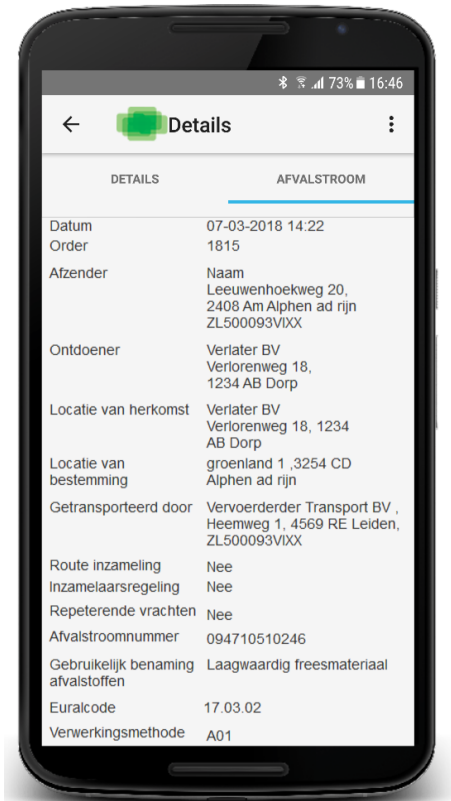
73% 16:46

Details

DETAILS
AFVALSTROOM

| | |
|---|---|
| Datum | 07-03-2018 14:22 |
| Order | 1815 |
| Afzender | Naam Leeuwenhoekweg 20, 2408 Am Alphen ad rijn ZL500093VIXX |
| Ontdoener | Verlater BV Verlorenweg 18, 1234 AB Dorp |
| Locatie van herkomst | Verlater BV Verlorenweg 18, 1234 AB Dorp |
| Locatie van bestemming | groenland 1 ,3254 CD Alphen ad rijn |
| Getransporteerd door | Vervoerderder Transport BV , Heemweg 1, 4569 RE Leiden, ZL500093VIXX |
| Route inzameling | Nee |
| Inzamelaarsregeling | Nee |
| Repeterende vrachten | Nee |
| Afvalstroomnummer | 094710510246 |
| Gebruikelijk benaming afvalstoffen | Laagwaardig freesmateriaal |
| Euralcode | 17.03.02 |
| Verwerkingsmethode | A01 |